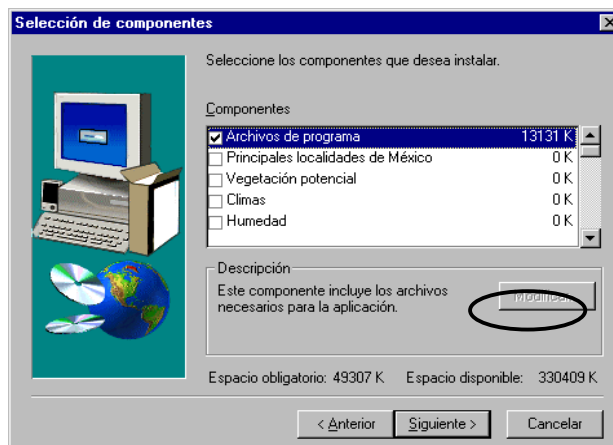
Selección de componentes

Seleccione los componentes que desea instalar.

Componentes

| | |
|---|---|
| ☑ Archivos de programa | 13131 K |
| ☐ Principales localidades de México | 0 K |
| ☐ Vegetación potencial | 0 K |
| ☐ Climas | 0 K |
| ☐ Humedad | 0 K |

Descripción
Este componente incluye los archivos necesarios para la aplicación.

Modificar...

Espacio obligatorio: 49307 K    Espacio disponible: 330409 K

< Anterior    Siguiente >    Cancelar